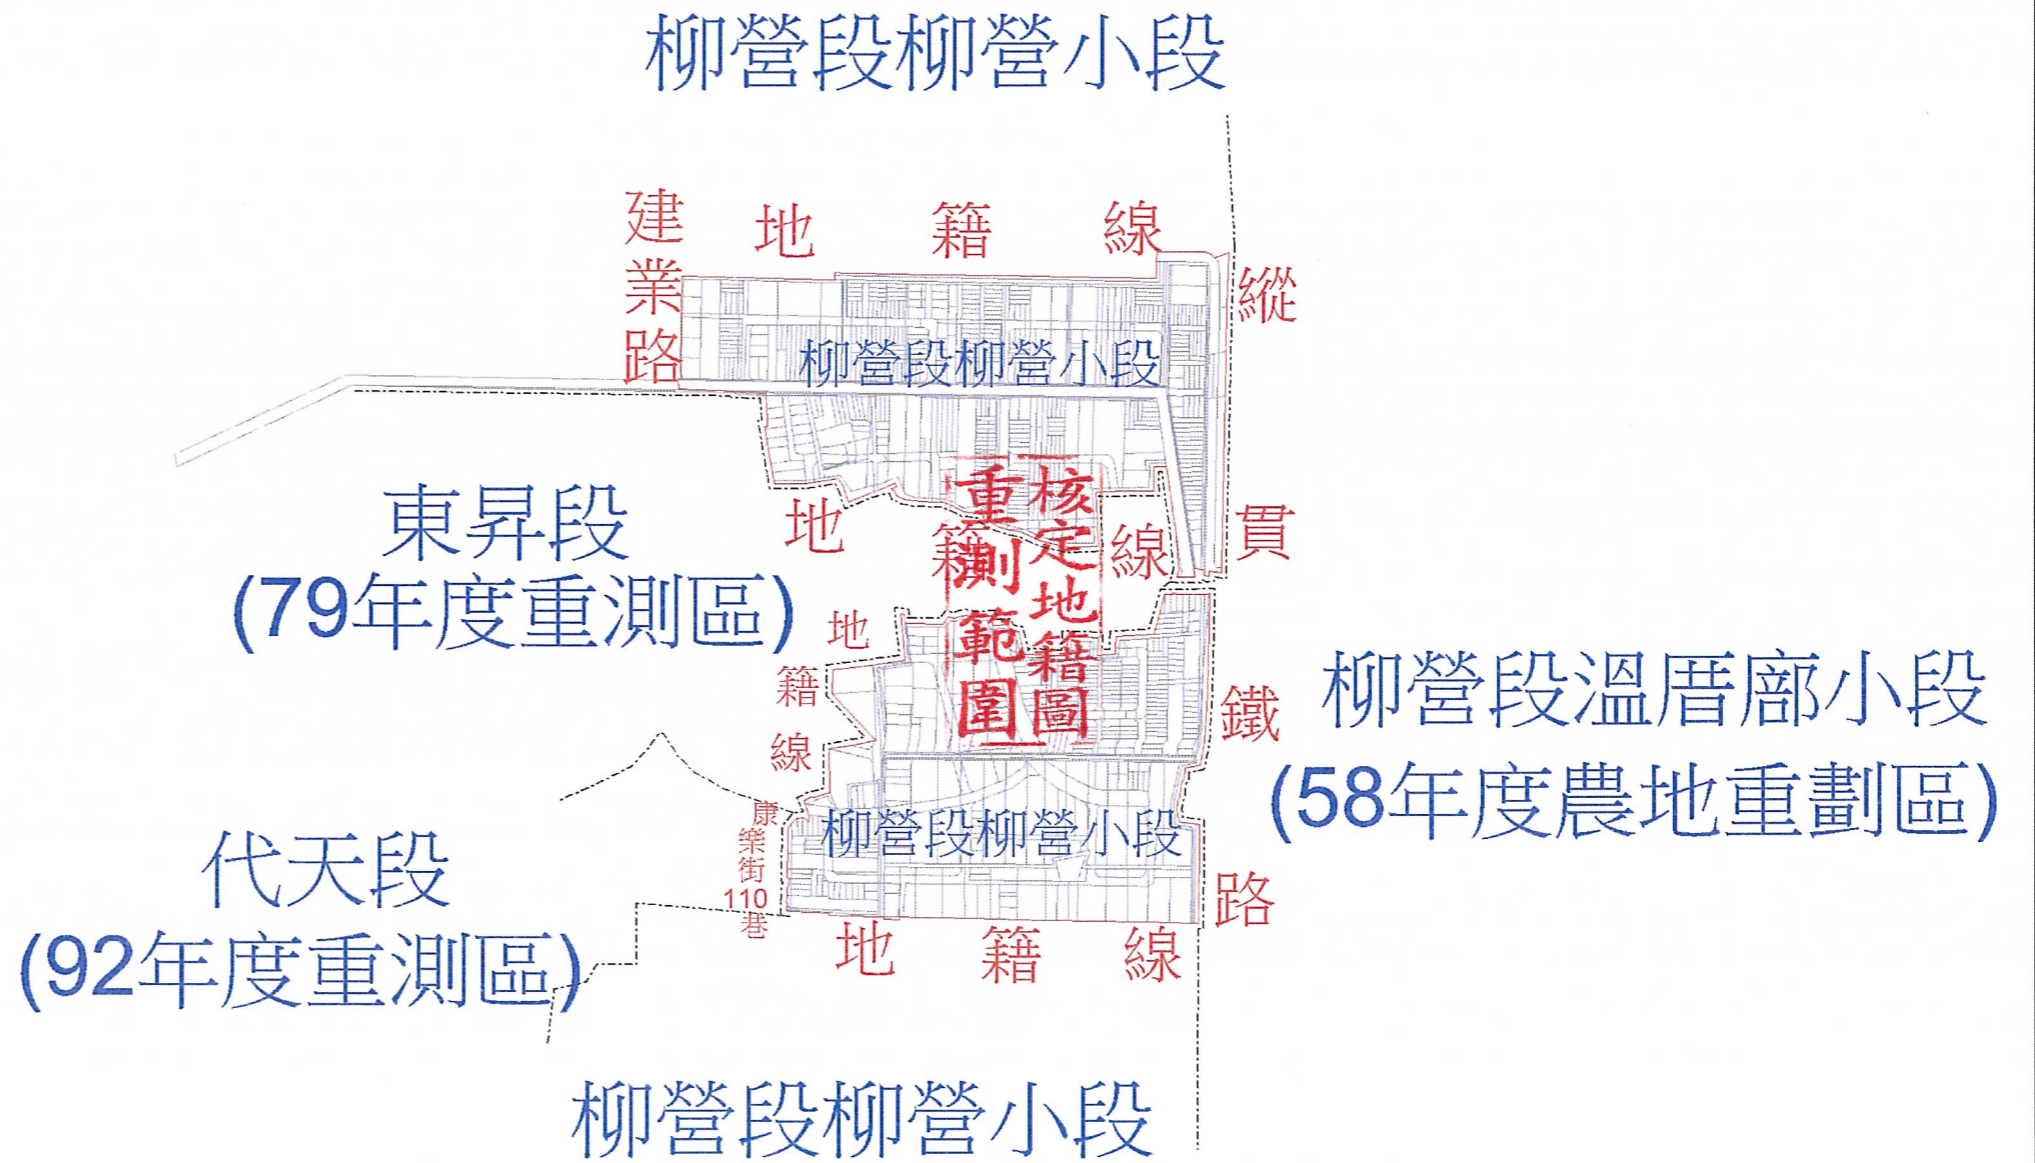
柳營段柳營小段

建業路

地籍線

縱貫鐵路

柳營段柳營小段

東昇段
(79年度重測區)

地籍線

核定地籍圖
重測範圍

地籍線

地籍線

柳營段溫厝廍小段
(58年度農地重劃區)

康樂街110巷

柳營段柳營小段

代天段
(92年度重測區)

地籍線

柳營段柳營小段